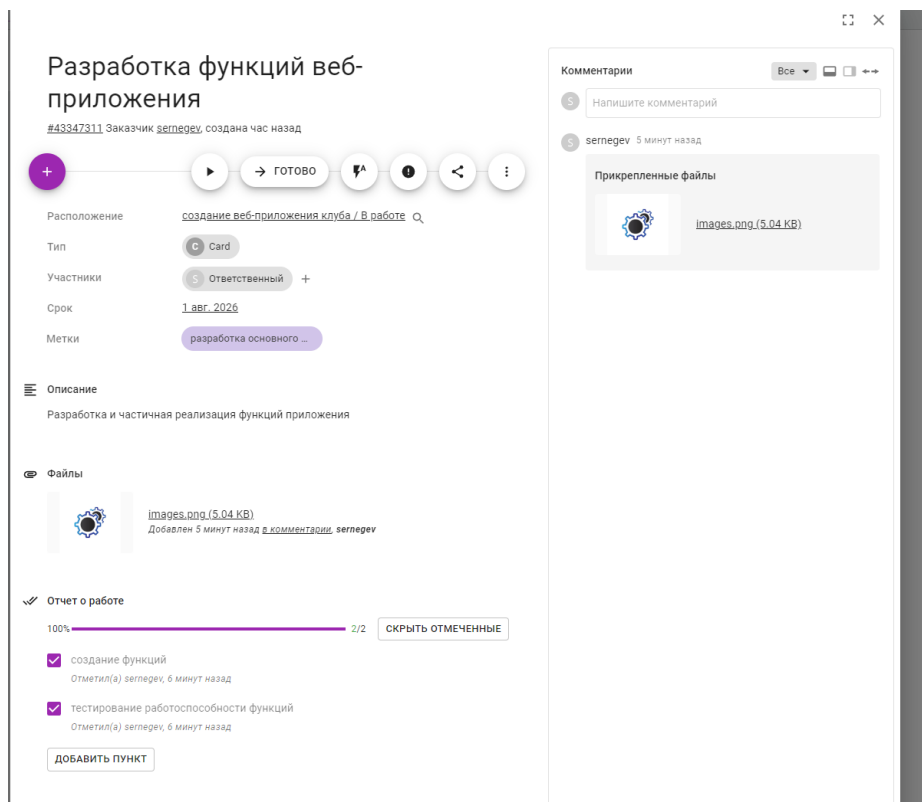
Разработка функций веб-приложения

#43347311 Заказчик sernegev, создана час назад

+

→ ГОТОВО

Расположение создание веб-приложения клуба / В работе

Тип C Card

Участники S Ответственный +

Срок 1 авг. 2026

Метки разработка основного ...

Описание

Разработка и частичная реализация функций приложения

Файлы

images.png (5.04 KB)
Добавлен 5 минут назад в комментарии, sernegev

Отчет о работе

100% 2/2 СКРЫТЬ ОТМЕЧЕННЫЕ

создание функций
Отметил(а) sernegev, 6 минут назад

тестирование работоспособности функций
Отметил(а) sernegev, 6 минут назад

ДОБАВИТЬ ПУНКТ

Комментарии Все

S Напишите комментарий

S sernegev 5 минут назад

Прикрепленные файлы

images.png (5.04 KB)